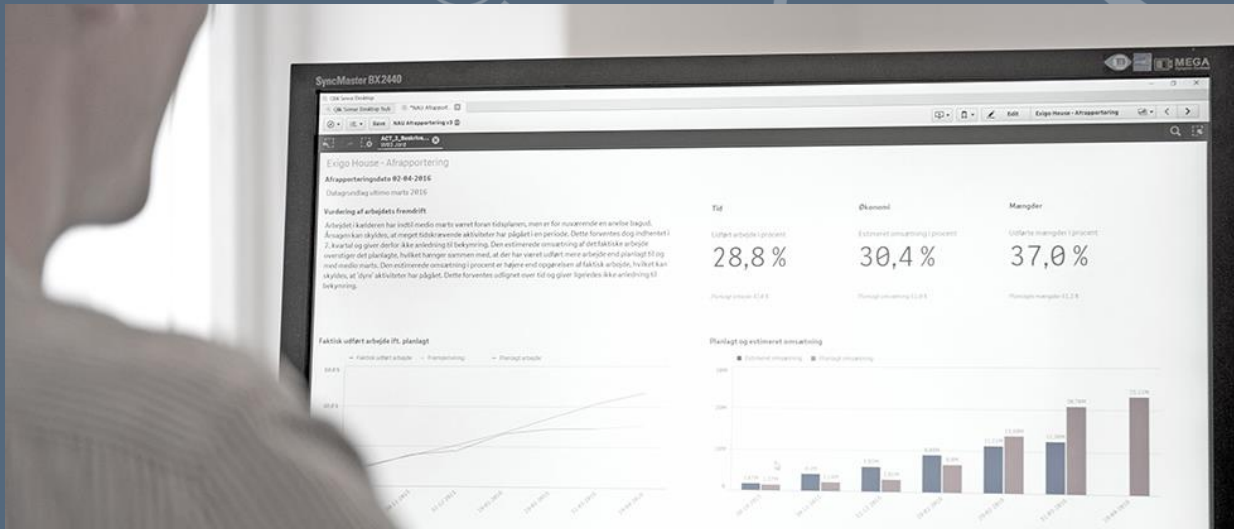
SyncMaster BX2440

MEGA

Edit

Exigo House - Afrapportering

Exigo House - Afrapportering

Afrapporteringsdato 02-04-2016

Datagrundlag ultimo marts 2016

Vurdering af arbejdets fremdrift

Arbejdet i kælderen har indtil medio marts været foran tidsplanen, men er for nuværende en anelse bagud. Årsagen kan skyldes, at meget tidskrævende aktiviteter har pågået i en periode. Dette forventes dog indhentet i 2. kvartal og giver derfor ikke anledning til bekymring. Den estimerede omsætning af det faktiske arbejde overstiger det planlagte, hvilket hænger sammen med, at der har været udført mere arbejde end planlagt til og med medio marts. Den estimerede omsætning i procent er højere end opgørelsen af faktisk arbejde, hvilket kan skyldes, at 'dyre' aktiviteter har pågået. Dette forventes udlignet over tid og giver ligeledes ikke anledning til bekymring.

Tid

Udført arbejde i procent

28,8 %

Økonomi

Estimeret omsætning i procent

30,4 %

Mængder

Udførte mængder i procent

37,0 %

Faktisk udført arbejde ift. planlagt

Planlagt og estimeret omsætning

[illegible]